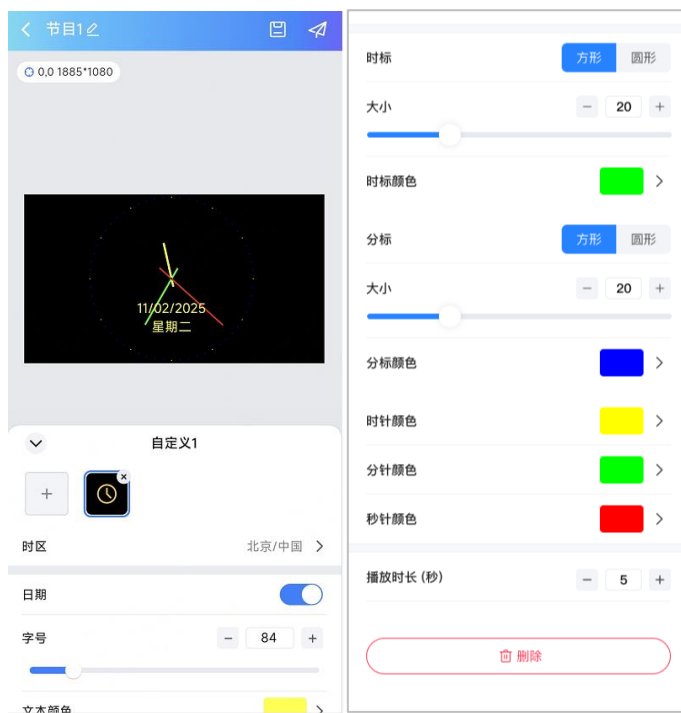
节目1

0,0 1885*1080

11/02/2025
星期二

自定义1

+

时区 北京/中国

日期

字号 − 84 +

文本颜色

时标 方形 圆形

大小 − 20 +

时标颜色

分标 方形 圆形

大小 − 20 +

分标颜色

时针颜色

分针颜色

秒针颜色

播放时长 (秒) − 5 +

删除